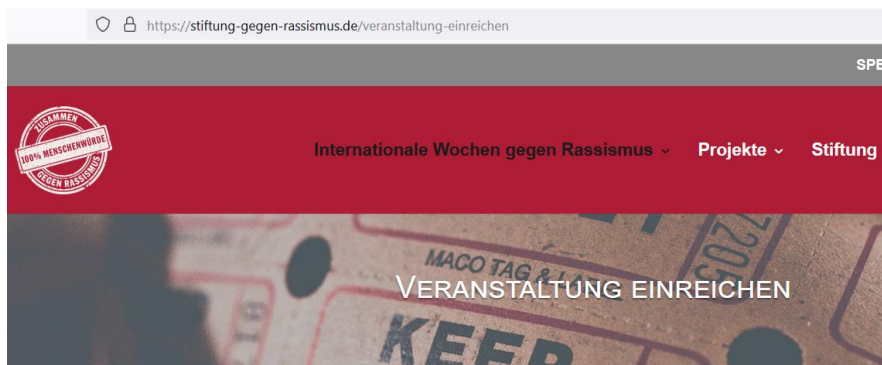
https://stiftung-gegen-rassismus.de/veranstaltung-einreichen

SPE

ZUSAMMEN
100% MENSCHENWÜRDE
GEGEN RASSISMUS

Internationale Wochen gegen Rassismus ⌄ Projekte ⌄ Stiftung

MACO TAG & LA

KEEP

VERANSTALTUNG EINREICHEN